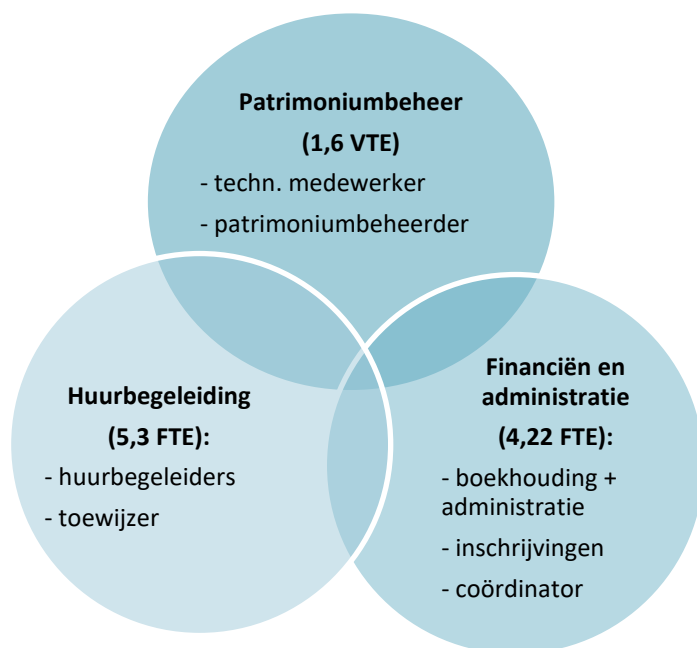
**Patrimoniumbeheer**
**(1,6 VTE)**
- techn. medewerker
- patrimoniumbeheerder

**Huurbegeleiding**
**(5,3 FTE):**
- huurbegeleiders
- toewijzer

**Financiën en administratie**
**(4,22 FTE):**
- boekhouding + administratie
- inschrijvingen
- coördinator